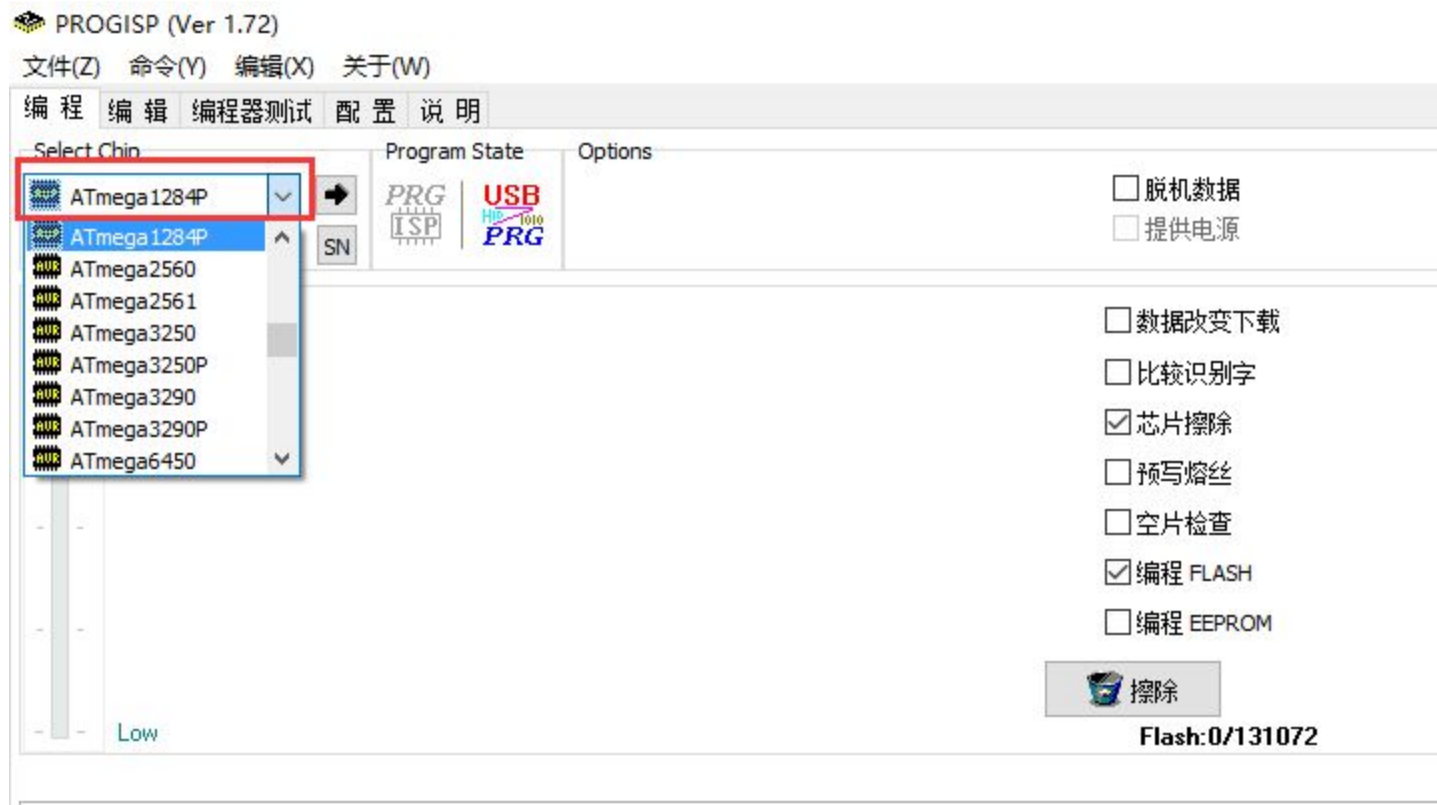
PROGISP (Ver 1.72)

文件(Z) 命令(Y) 编辑(X) 关于(W)

编 程 编 辑 编程器测试 配 置 说 明

Select Chip

ATmega1284P

ATmega1284P
ATmega2560
ATmega2561
ATmega3250
ATmega3250P
ATmega3290
ATmega3290P
ATmega6450

SN

Program State

PRG ISP

USB HID 1010 PRG

Options

脱机数据
提供电源

数据改变下载
比较识别字
芯片擦除
预写熔丝
空片检查
编程 FLASH
编程 EEPROM

擦除

Low

Flash:0/131072